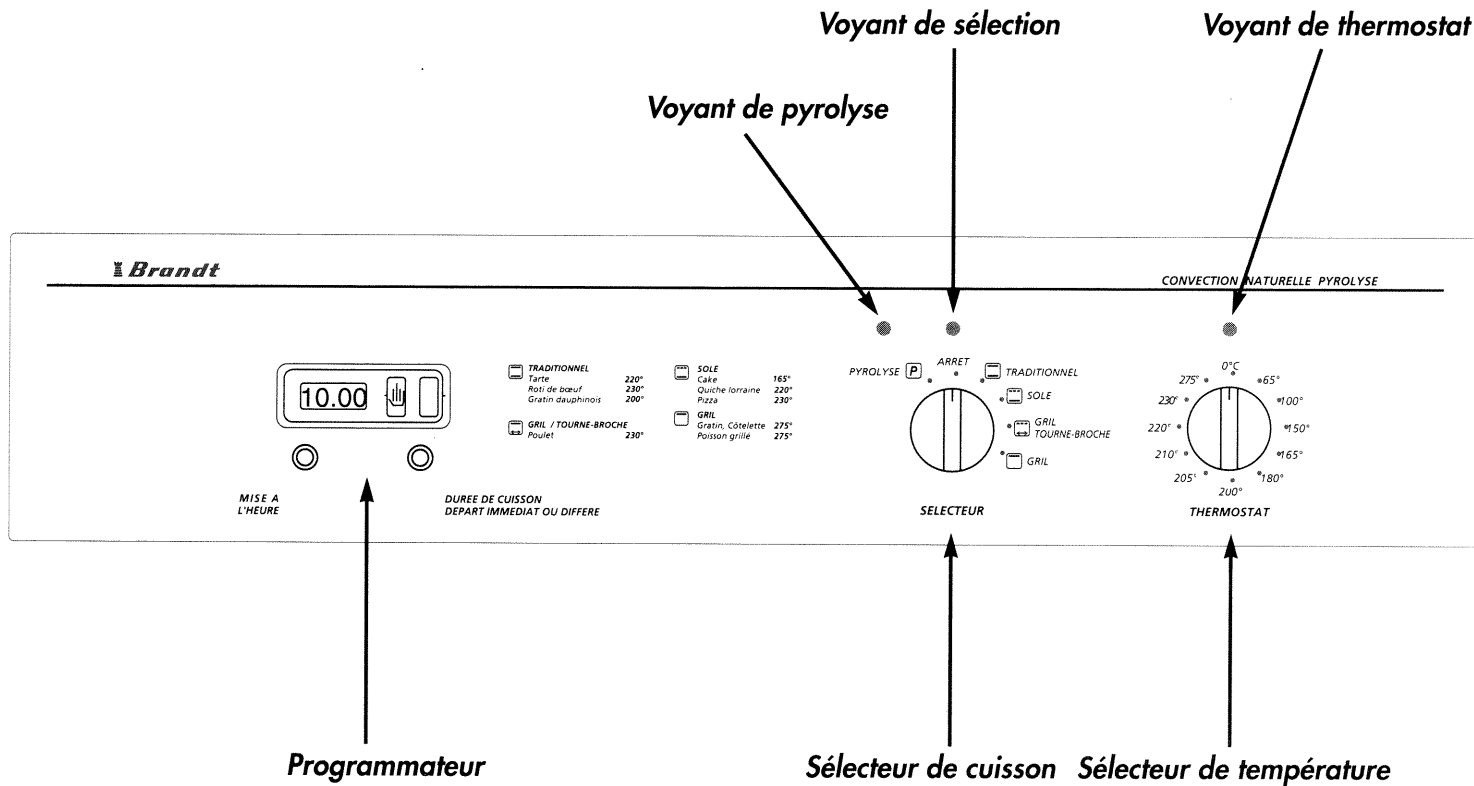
Voyant de sélection

Voyant de thermostat

Voyant de pyrolyse

Brandt

CONVECTION NATURELLE PYROLYSE

10.00

MISE A L'HEURE

DUREE DE CUISSON DEPART IMMEDIAT OU DIFFERE

TRADITIONNEL
Tarte 220°
Roti de bœuf 230°
Gratin dauphinois 200°

GRIL / TOURNE-BROCHE
Poulet 230°

SOLE
Cake 165°
Quiche lorraine 220°
Pizza 230°

GRIL
Gratin, Côtelette 275°
Poisson grillé 275°

PYROLYSE P
ARRET
TRADITIONNEL
SOLE
GRIL TOURNE-BROCHE
GRIL

SELECTEUR

0°C
65°
100°
150°
165°
180°
200°
205°
210°
220°
230°
275°

THERMOSTAT

Programmateur

Sélecteur de cuisson

Sélecteur de température